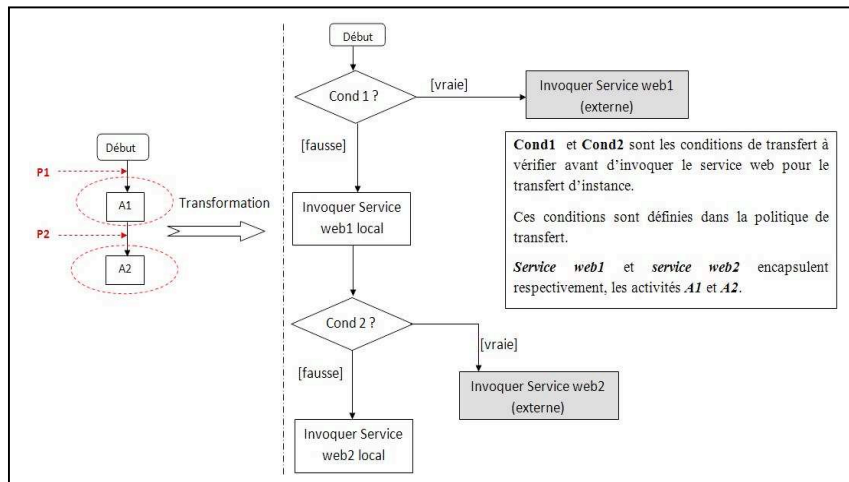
Début

P1

A1

P2

A2

Transformation

Début

Cond 1 ?

[vraie]

Invoquer Service web1 (externe)

[fausse]

Invoquer Service web1 local

**Cond1** et **Cond2** sont les conditions de transfert à vérifier avant d'invoquer le service web pour le transfert d'instance.

Ces conditions sont définies dans la politique de transfert.

***Service web1*** et ***service web2*** encapsulent respectivement, les activités ***A1*** et ***A2***.

Cond 2 ?

[vraie]

[fausse]

Invoquer Service web2 (externe)

Invoquer Service web2 local